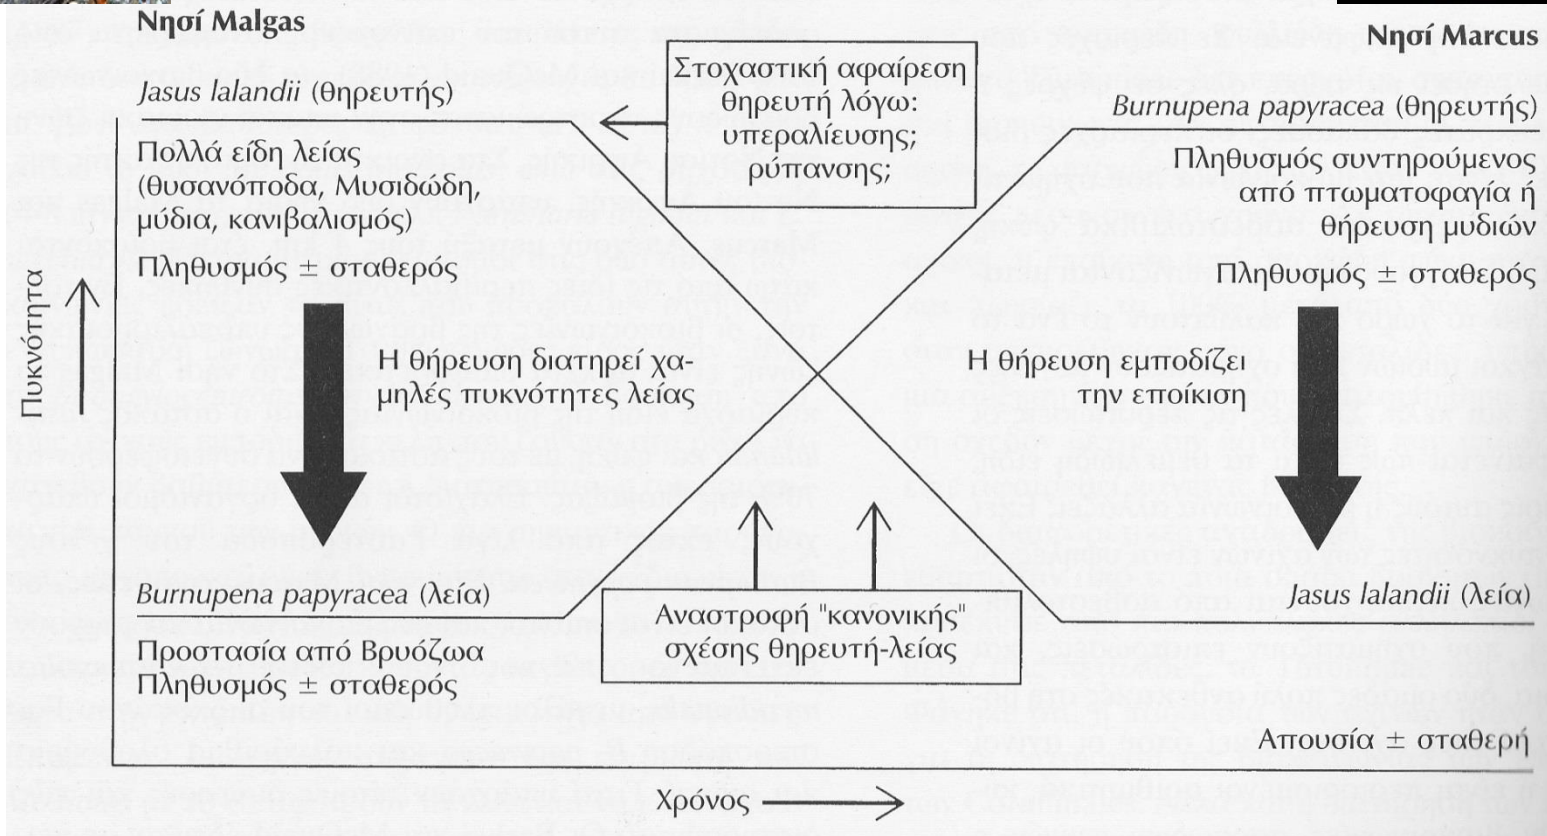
Νησί Malgas

Νησί Marcus

Jasus lalandii (θηρευτής)

Πολλά είδη λείας (θυσανόποδα, Μυσιδώδη, μύδια, κανιβαλισμός)

Πληθυσμός ± σταθερός

Στοχαστική αφαίρεση θηρευτή λόγω: υπεραλίευσης; ρύπανσης;

Burnupena papyracea (θηρευτής)

Πληθυσμός συντηρούμενος από πτωματοφαγία ή θήρευση μυδιών

Πληθυσμός ± σταθερός

Πυκνότητα

Η θήρευση διατηρεί χαμηλές πυκνότητες λείας

Η θήρευση εμποδίζει την εποίκιση

Burnupena papyracea (λεία)

Προστασία από Βρυόζωα Πληθυσμός ± σταθερός

Αναστροφή "κανονικής" σχέσης θηρευτή-λείας

Jasus lalandii (λεία)

Απουσία ± σταθερή

Χρόνος